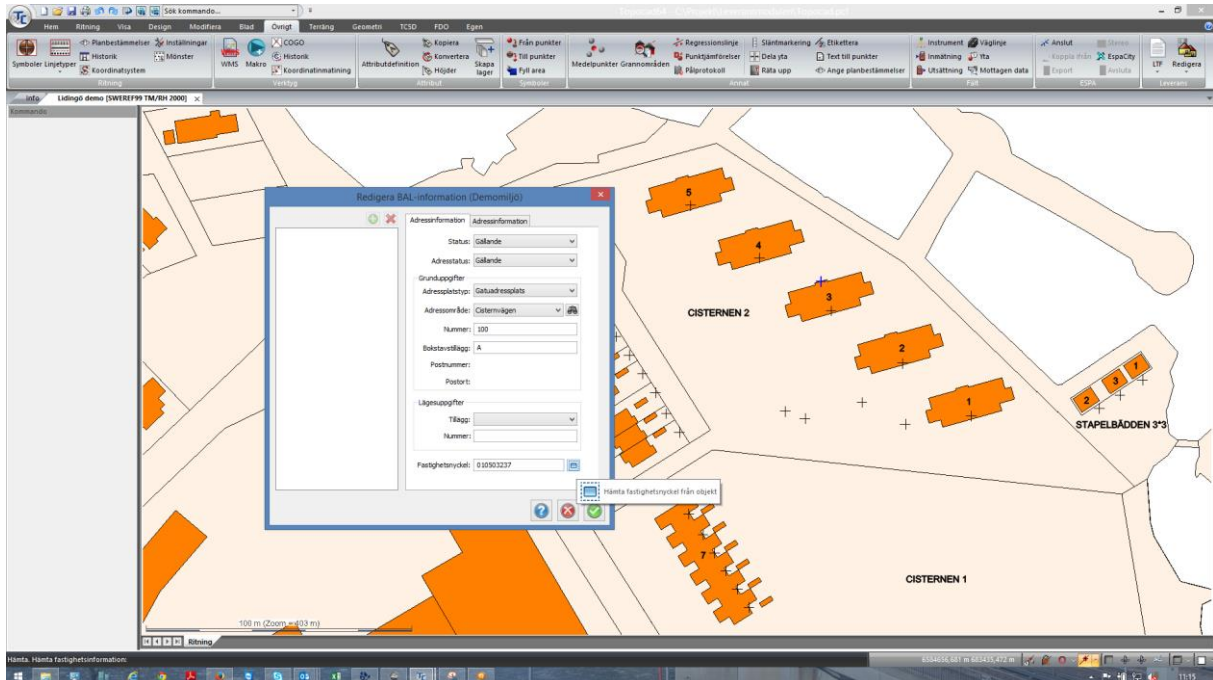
Sök kommando...

Hem Ritning Visa Design Modifiera Blad Övrigt Terräng Geometri TCSD FDO Egen

Symboler Linjetyper Planbestämmelser Inställningar Historik Mönster Koordinatsystem Ritning
WMS Makro COGO Historik Koordinatinmatning Verktyg
Attributdefinition Kopiera Konvertera Höjder Skapa lager Attribut
Från punkter Till punkter Fyll area Symboler
Medelpunkter Grannområden Regressionslinje Punktjämförelser Pålprotokoll Släntmarkering Dela yta Räta upp Etikettera Text till punkter Ange planbestämmelser Annat
Instrument Väglinje Inmätning Yta Utsättning Mottagen data Fält
Anslut Stänga Koppla ifrån EspaCity Export Avsluta ESPA
LTF Redigera Leverans

Info Lidingö demo [SWEREF99 TM/RH 2000]
Kommando

Redigera BAL-information (Demomiljö)

Adressinformation Adressinformation

Status: Gällande
Adresstatus: Gällande
Grunduppgifter
Adressplatstyp: Gatuadressplats
Adressområde: Cisternvägen
Nummer: 100
Bokstavstillägg: A
Postnummer:
Postort:
Lägesuppgifter
Tillägg:
Nummer:
Fastighetsnyckel: 010503237

Hämta fastighetsnyckel från objekt

5
4
3
CISTERNEN 2
2
1
3 1
2
STAPELBÄDDEN 3*3
7
CISTERNEN 1

100 m (Zoom = 403 m)
Ritning

Hämta. Hämta fastighetsinformation:
6584656,681 m 683435,472 m
11:15